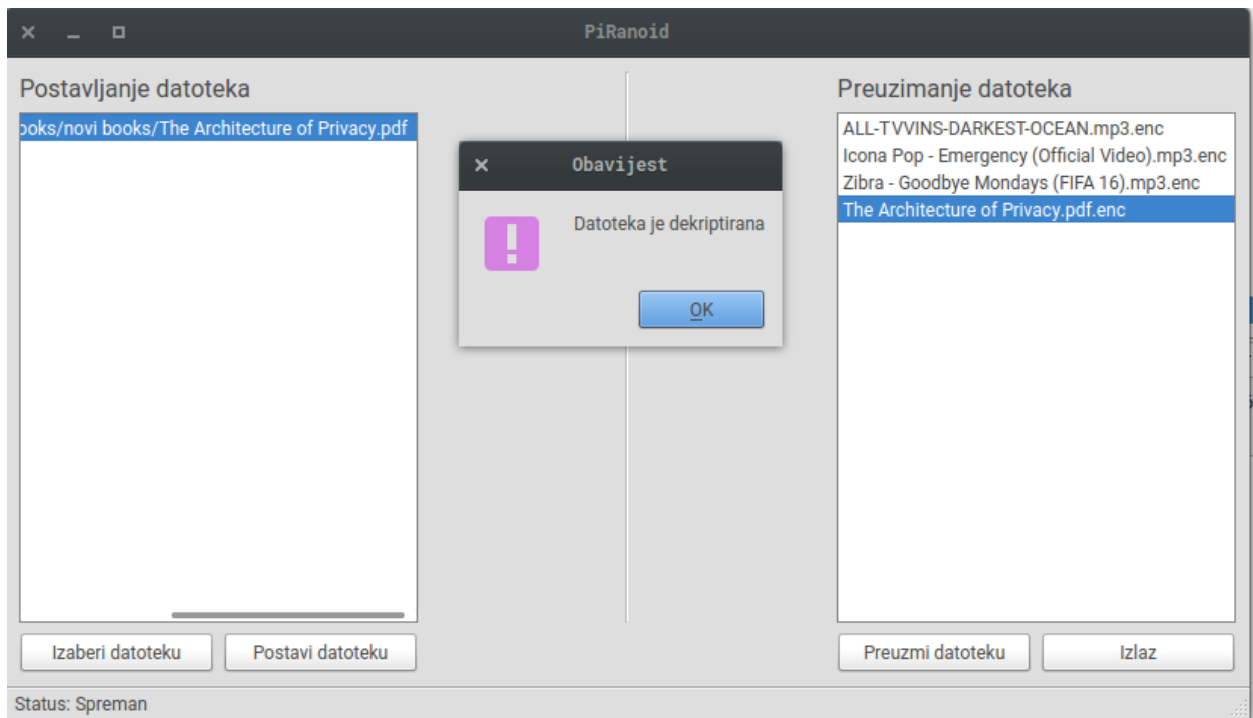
PiRanoid

Postavljanje datoteka

ooks/novi books/The Architecture of Privacy.pdf

Obavijest

Datoteka je dekriptirana

OK

Preuzimanje datoteka

ALL-TVVINS-DARKEST-OCEAN.mp3.enc
Icona Pop - Emergency (Official Video).mp3.enc
Zibra - Goodbye Mondays (FIFA 16).mp3.enc
The Architecture of Privacy.pdf.enc

Izaberi datoteku

Postavi datoteku

Preuzmi datoteku

Izlaz

Status: Spreman